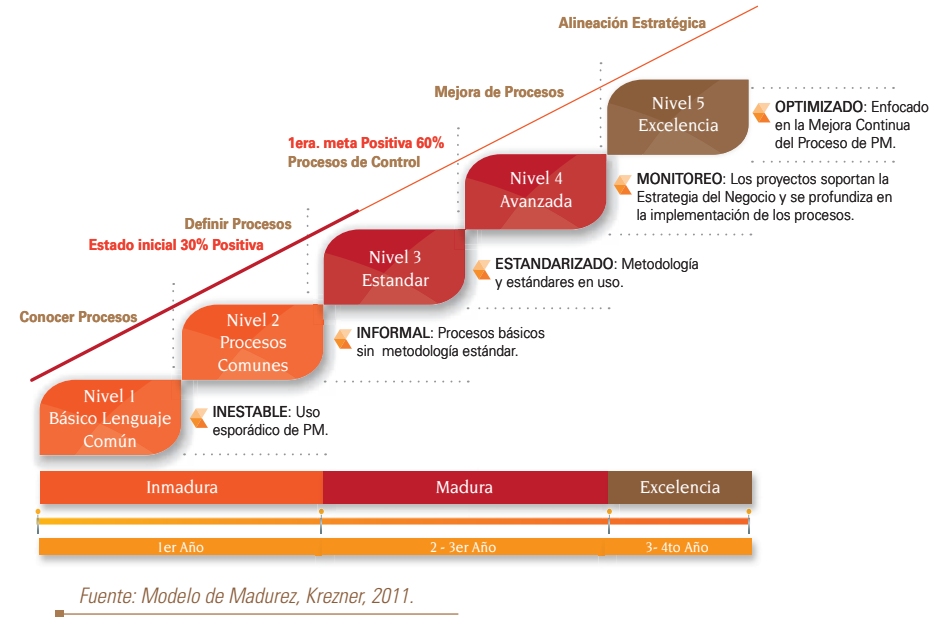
Alineación Estratégica

Mejora de Procesos

1era. meta Positiva 60%
Procesos de Control

Definir Procesos

Estado inicial 30% Positiva

Conocer Procesos

Nivel 5
Excelencia

OPTIMIZADO: Enfocado en la Mejora Continua del Proceso de PM.

Nivel 4
Avanzada

MONITOREO: Los proyectos soportan la Estrategia del Negocio y se profundiza en la implementación de los procesos.

Nivel 3
Estandar

ESTANDARIZADO: Metodología y estándares en uso.

Nivel 2
Procesos
Comunes

INFORMAL: Procesos básicos sin metodología estándar.

Nivel 1
Básico Lenguaje
Común

INESTABLE: Uso esporádico de PM.

| Inmadura | Madura | Excelencia |
|---|---|---|
| 1er Año | 2 - 3er Año | 3- 4to Año |

Fuente: Modelo de Madurez, Krezner, 2011.